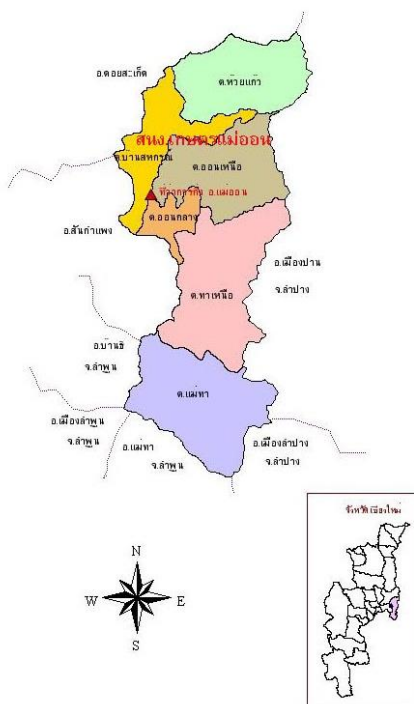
อ.ดอยสะเก็ด

ต.ห้วยแก้ว

สนง.เกษตรแม่ออน

ต.บ้านสหกรณ์

ต.ออนเหนือ

ที่ว่าการ อ.แม่ออน

ต.ออนกลาง

อ.สันกำแพง

อ.เมืองปาน

จ.ลำปาง

ต.ทาเหนือ

อ.บ้านธิ

จ.ลำพูน

ต.แม่ทา

อ.เมืองลำพูน

จ.ลำพูน

อ.แม่ทา

จ.ลำพูน

อ.เมืองลำปาง

จ.ลำปาง

N

W

E

S

จังหวัดเชียงใหม่